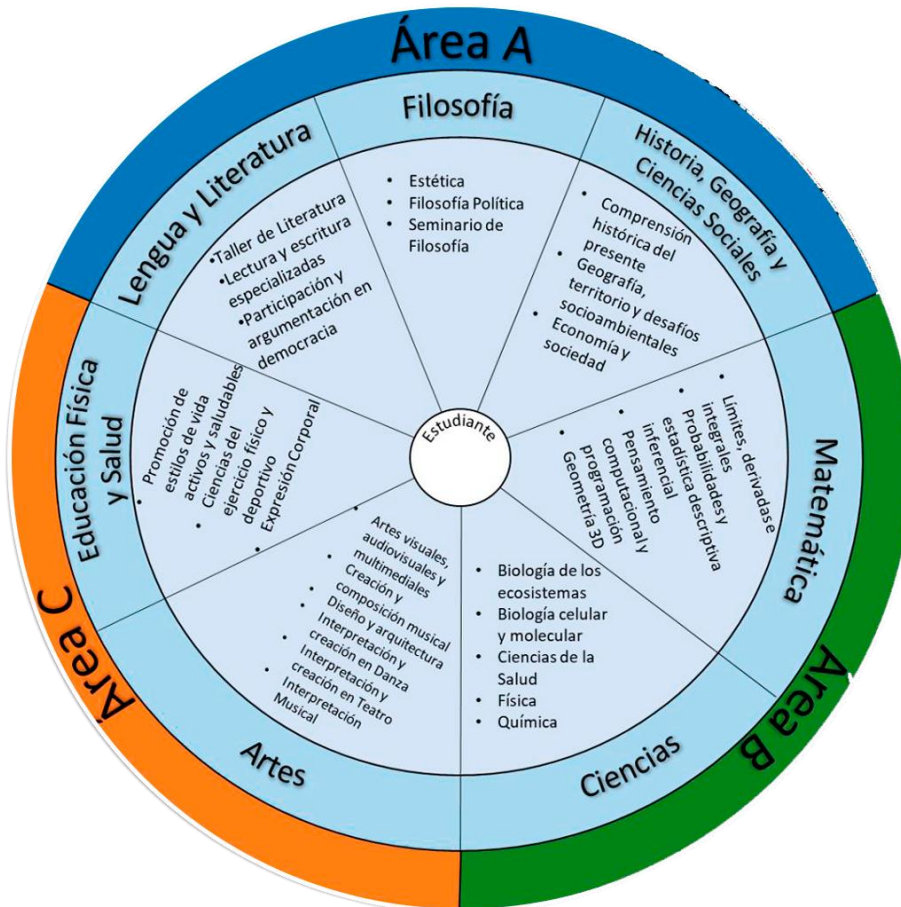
Área A

Filosofía
- Estética
- Filosofía Política
- Seminario de Filosofía

Historia, Geografía y Ciencias Sociales
- Comprensión histórica del presente
- Geografía, territorio y desafíos socioambientales
- Economía y sociedad

Lengua y Literatura
•Taller de Literatura
•Lectura y escritura especializadas
•Participación y argumentación en democracia

Área B

Matemática
- Límites, derivadas e integrales
- Probabilidades y estadística descriptiva inferencial
- Pensamiento computacional y programación
- Geometría 3D

Ciencias
- Biología de los ecosistemas
- Biología celular y molecular
- Ciencias de la Salud
- Física
- Química

Área C

Educación Física y Salud
- Promoción de estilos de vida activos y saludables
- Ciencias del ejercicio físico y deportivo
- Expresión Corporal

Artes
- Artes visuales, audiovisuales y multimediales
- Creación y composición musical
- Diseño y arquitectura
- Interpretación y creación en Danza
- Interpretación y creación en Teatro
- Interpretación Musical

Estudiante